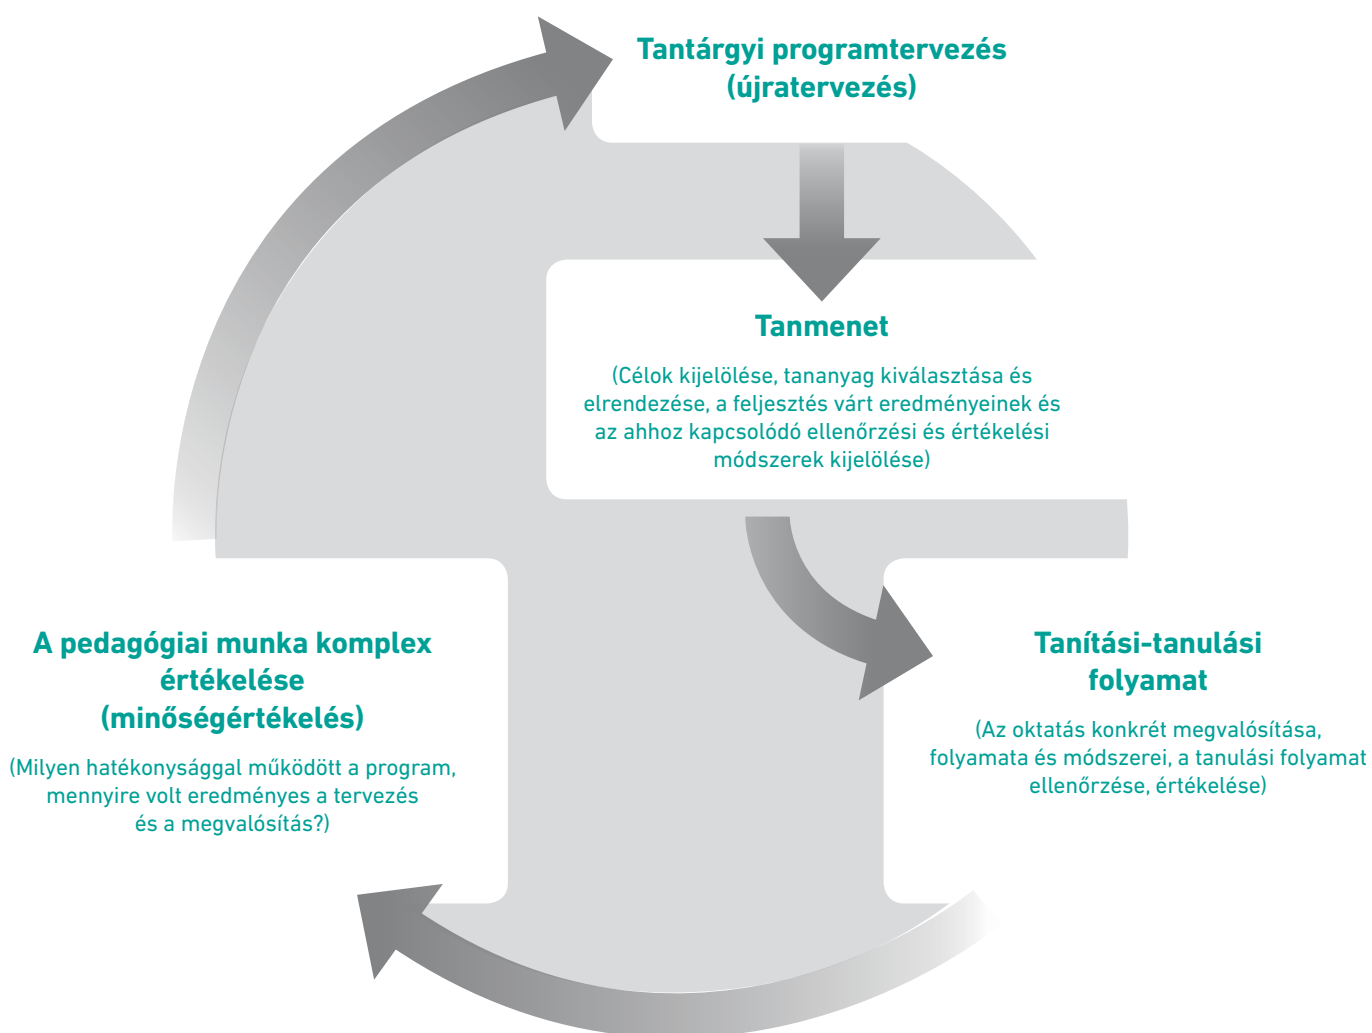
Tantárgyi programtervezés (újratervezés)

Tanmenet

(Célok kijelölése, tananyag kiválasztása és elrendezése, a feljesztés várt eredményeinek és az ahhoz kapcsolódó ellenőrzési és értékelési módszerek kijelölése)

Tanítási-tanulási folyamat

(Az oktatás konkrét megvalósítása, folyamata és módszerei, a tanulási folyamat ellenőrzése, értékelése)

A pedagógiai munka komplex értékelése (minőségértékelés)

(Milyen hatékonysággal működött a program, mennyire volt eredményes a tervezés és a megvalósítás?)